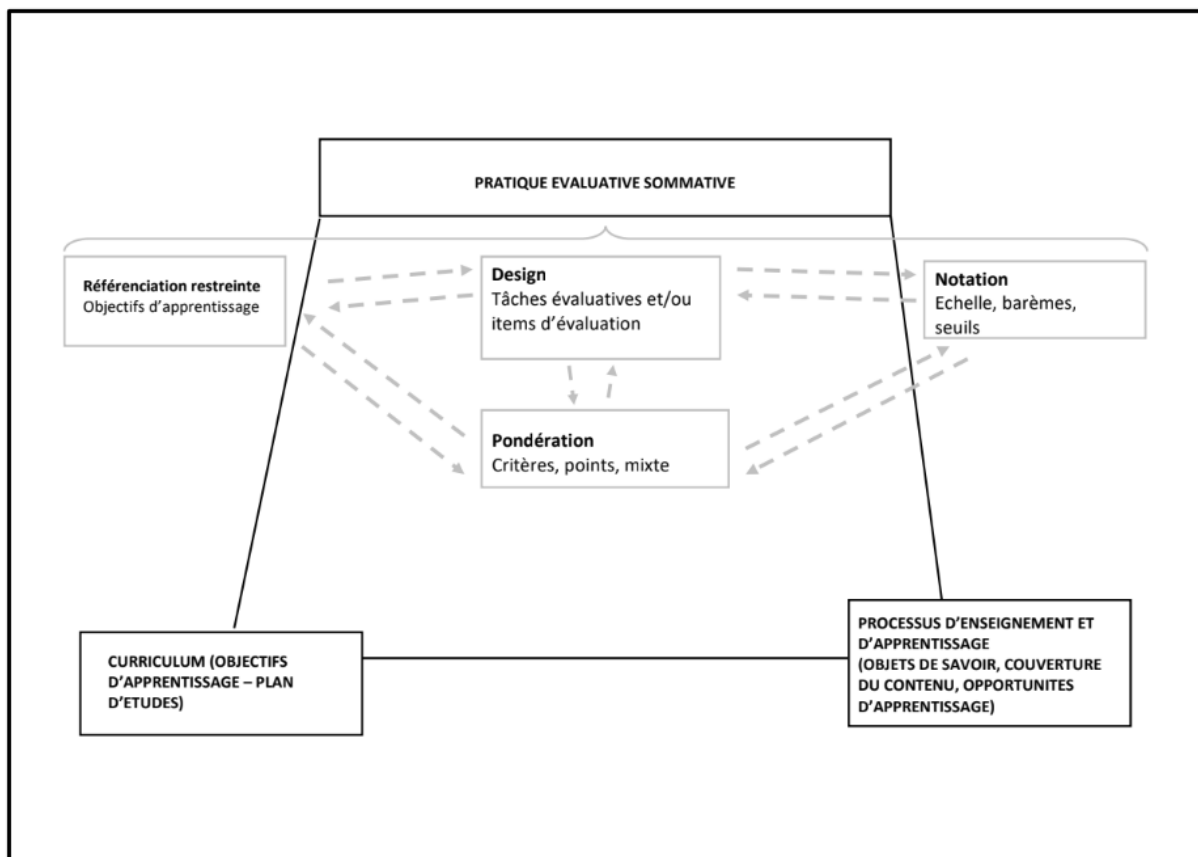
PRATIQUE EVALUATIVE SOMMATIVE

Référenciation restreinte
Objectifs d'apprentissage

Design
Tâches évaluatives et/ou items d'évaluation

Notation
Echelle, barèmes, seuils

Pondération
Critères, points, mixte

CURRICULUM (OBJECTIFS D'APPRENTISSAGE – PLAN D'ETUDES)

PROCESSUS D'ENSEIGNEMENT ET D'APPRENTISSAGE
(OBJETS DE SAVOIR, COUVERTURE DU CONTENU, OPPORTUNITES D'APPRENTISSAGE)